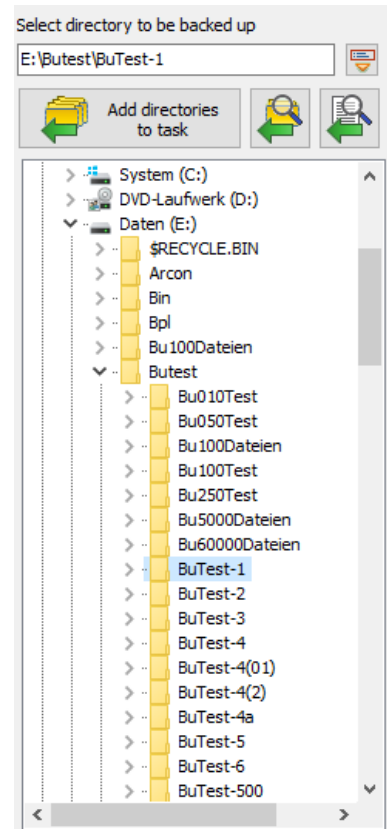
Select directory to be backed up

E:\Butest\BuTest-1

Add directories to task

System (C:)
DVD-Laufwerk (D:)
Daten (E:)
$RECYCLE.BIN
Arcon
Bin
Bpl
Bu100Dateien
Butest
Bu010Test
Bu050Test
Bu100Dateien
Bu100Test
Bu250Test
Bu5000Dateien
Bu60000Dateien
BuTest-1
BuTest-2
BuTest-3
BuTest-4
BuTest-4(01)
BuTest-4(2)
BuTest-4a
BuTest-5
BuTest-6
BuTest-500